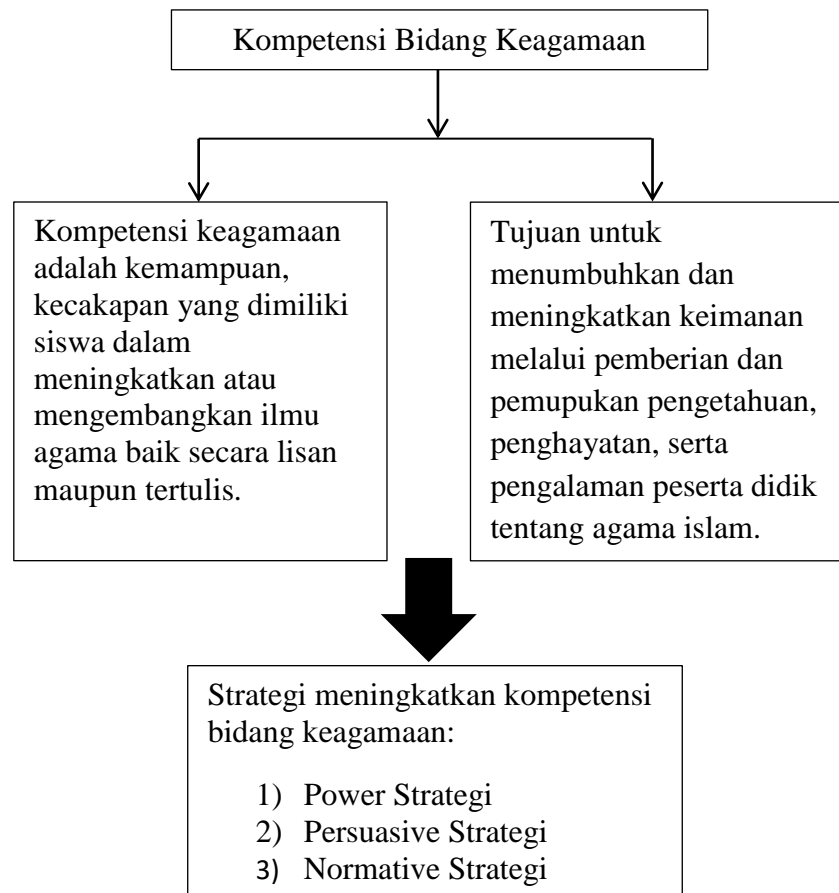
Kompetensi Bidang Keagamaan

Kompetensi keagamaan adalah kemampuan, kecakapan yang dimiliki siswa dalam meningkatkan atau mengembangkan ilmu agama baik secara lisan maupun tertulis.

Tujuan untuk menumbuhkan dan meningkatkan keimanan melalui pemberian dan pemupukan pengetahuan, penghayatan, serta pengalaman peserta didik tentang agama islam.

Strategi meningkatkan kompetensi bidang keagamaan:

1) Power Strategi
2) Persuasive Strategi
3) Normative Strategi